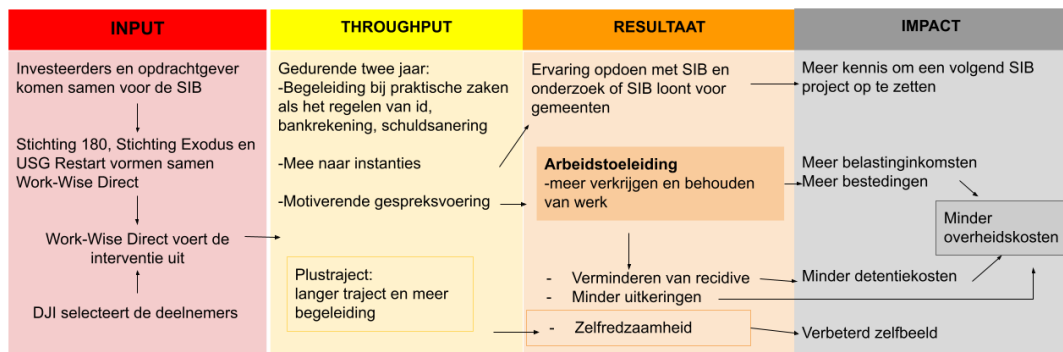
INPUT

Investeerders en opdrachtgever komen samen voor de SIB

Stichting 180, Stichting Exodus en USG Restart vormen samen Work-Wise Direct

Work-Wise Direct voert de interventie uit

DJI selecteert de deelnemers

THROUGHPUT

Gedurende twee jaar:
-Begeleiding bij praktische zaken als het regelen van id, bankrekening, schuldsanering

-Mee naar instanties

-Motiverende gespreksvoering

Plustraject:
langer traject en meer begeleiding

RESULTAAT

Ervaring opdoen met SIB en onderzoek of SIB loont voor gemeenten

Arbeidstoeleiding
-meer verkrijgen en behouden van werk

- Verminderen van recidive
- Minder uitkeringen

- Zelfredzaamheid

IMPACT

Meer kennis om een volgend SIB project op te zetten

Meer belastinginkomsten
Meer bestedingen

Minder overheidskosten

Minder detentiekosten

Verbeterd zelfbeeld